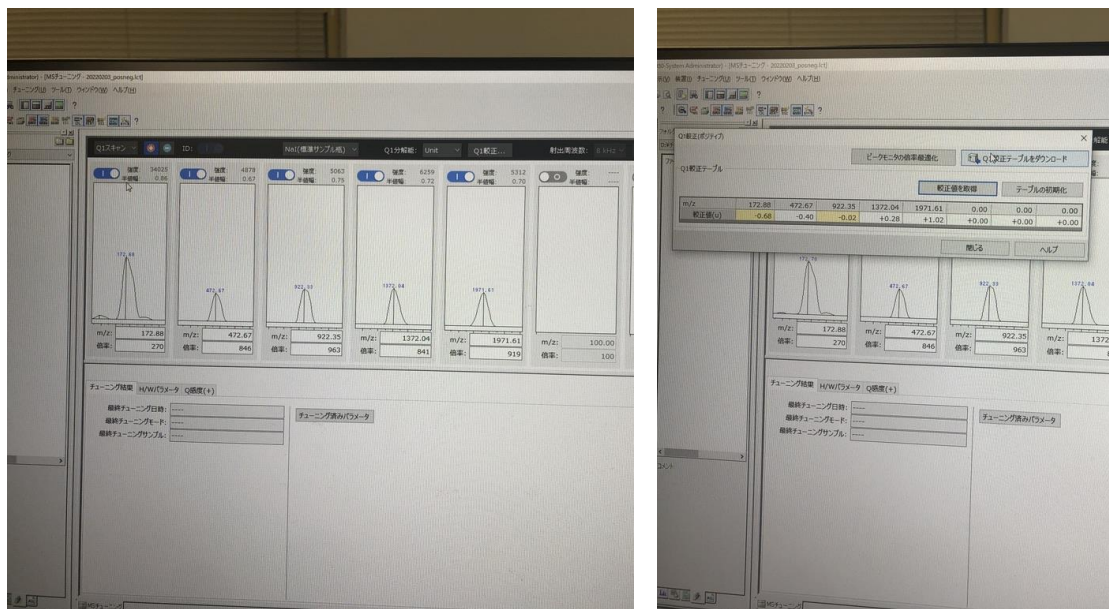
inistrator) - [MSチューニング - 20220203_posneg.lct]
チューニング(U) ツール(T) ウィンドウ(W) ヘルプ(H)

Q1スキャン ID:
NaI(標準サンプル他)
Q1分解能: Unit
Q1較正...
射出周波数: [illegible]

強度: 34625
半値幅: 0.86
強度: 4878
半値幅: 0.67
強度: 5063
半値幅: 0.75
強度: 6259
半値幅: 0.72
強度: 5312
半値幅: 0.70
強度: -----
半値幅: -----

172.88
472.67
922.35
1372.04
1971.61

| m/z: | 172.88 | m/z: | 472.67 | m/z: | 922.35 | m/z: | 1372.04 | m/z: | 1971.61 | m/z: | 100.00 |
|---|---|---|---|---|---|---|---|---|---|---|---|
| 倍率: | 270 | 倍率: | 846 | 倍率: | 963 | 倍率: | 841 | 倍率: | 919 | 倍率: | 100 |

チューニング結果 H/Wパラメータ Q感度(+)

最終チューニング日時: -----
最終チューニングモード: -----
最終チューニングサンプル: -----

チューニング済みパラメータ

MSチューニング

Ri-System Administrator) - [MSチューニング - 20220203_posneg.lct]
ル(F) 表示(V) チューニング(U) ツール(T) ウィンドウ(W) ヘルプ(H)

Q1較正(ポジティブ)

ピークモニタの倍率最適化
Q1較正テーブルをダウンロード

Q1較正テーブル

較正値を取得
テーブルの初期化

| m/z | 172.88 | 472.67 | 922.35 | 1372.04 | 1971.61 | 0.00 | 0.00 | 0.00 |
|---|---|---|---|---|---|---|---|---|
| 較正値(u) | -0.68 | -0.40 | -0.02 | +0.28 | +1.02 | +0.00 | +0.00 | +0.00 |

閉じる
ヘルプ

| m/z: | 172.88 | m/z: | 472.67 | m/z: | 922.35 | m/z: | 1372 |
|---|---|---|---|---|---|---|---|
| 倍率: | 270 | 倍率: | 846 | 倍率: | 963 | 倍率: | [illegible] |

チューニング結果 H/Wパラメータ Q感度(+)

最終チューニング日時: -----
最終チューニングモード: -----
最終チューニングサンプル: -----

チューニング済みパラメータ

コメント

MSチューニング